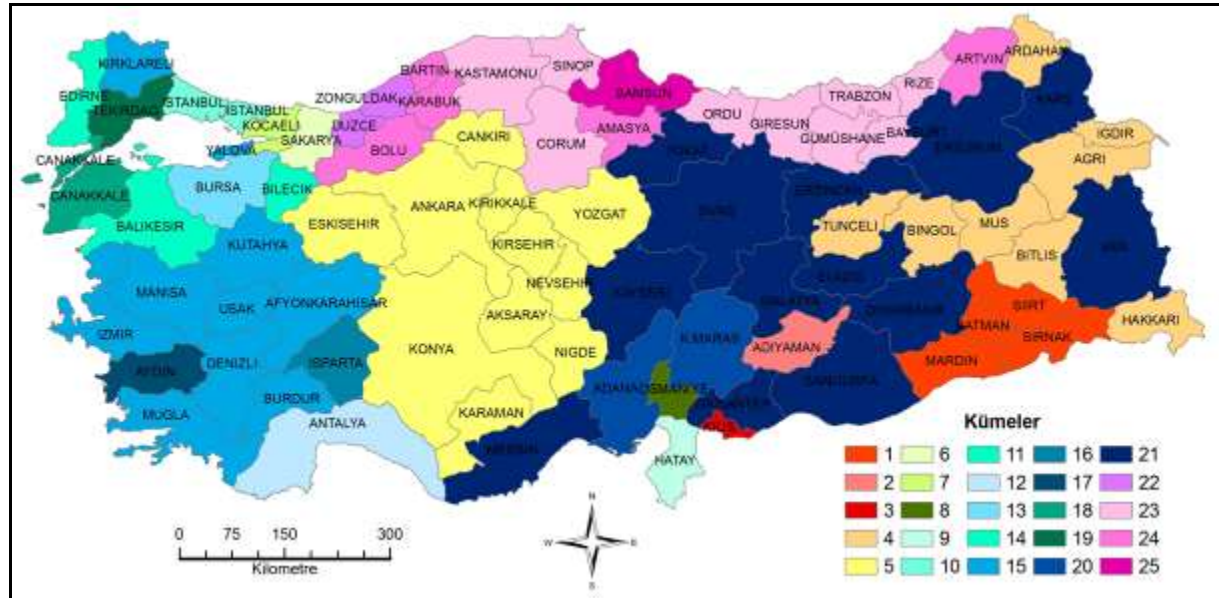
KIRKLARELI
EDIRNE
TEKIRDAG
ISTANBUL
ISTANBUL
KOCAELI
ZONGULDAK
BARTIN
KARABUK
KASTAMONU
SINOP
SAMSUN
ARTVIN
ARDAHAN
RIZE
TRABZON
KARS
ORDU
GIRESUN
GUMUSHANE
BAYBURT
IGDIR
CANAKKALE
YALOVA
SAKARYA
DUZCE
BOLU
CANKIRI
CORUM
AMASYA
TOKAT
ERZURUM
AGRI
CANAKKALE
BURSA
BILECIK
ERZINCAN
ESKISEHIR
ANKARA
KIRIKKALE
YOZGAT
SIVAS
TUNCELI
BINGOL
MUS
BALIKESIR
KUTAHYA
KIRSEHIR
BITLIS
VAN
NEVSEHIR
ELAZIG
MANISA
USAK
AFYONKARAHISAR
KAYSERI
MALATYA
SIIRT
AKSARAY
DIYARBAKIR
BATMAN
SIRNAK
HAKKARI
IZMIR
KONYA
K.MARAS
ADIYAMAN
AYDIN
DENIZLI
ISPARTA
NIGDE
MARDIN
ADANA
OSMANIYE
SANLIURFA
GAZIANTEP
BURDUR
KARAMAN
MUGLA
KILIS
ANTALYA
MERSIN
HATAY
Kümeler
1
6
11
16
21
2
7
12
17
22
3
8
13
18
23
4
9
14
19
24
5
10
15
20
25
0 75 150 300
Kilometre
N
W
E
S